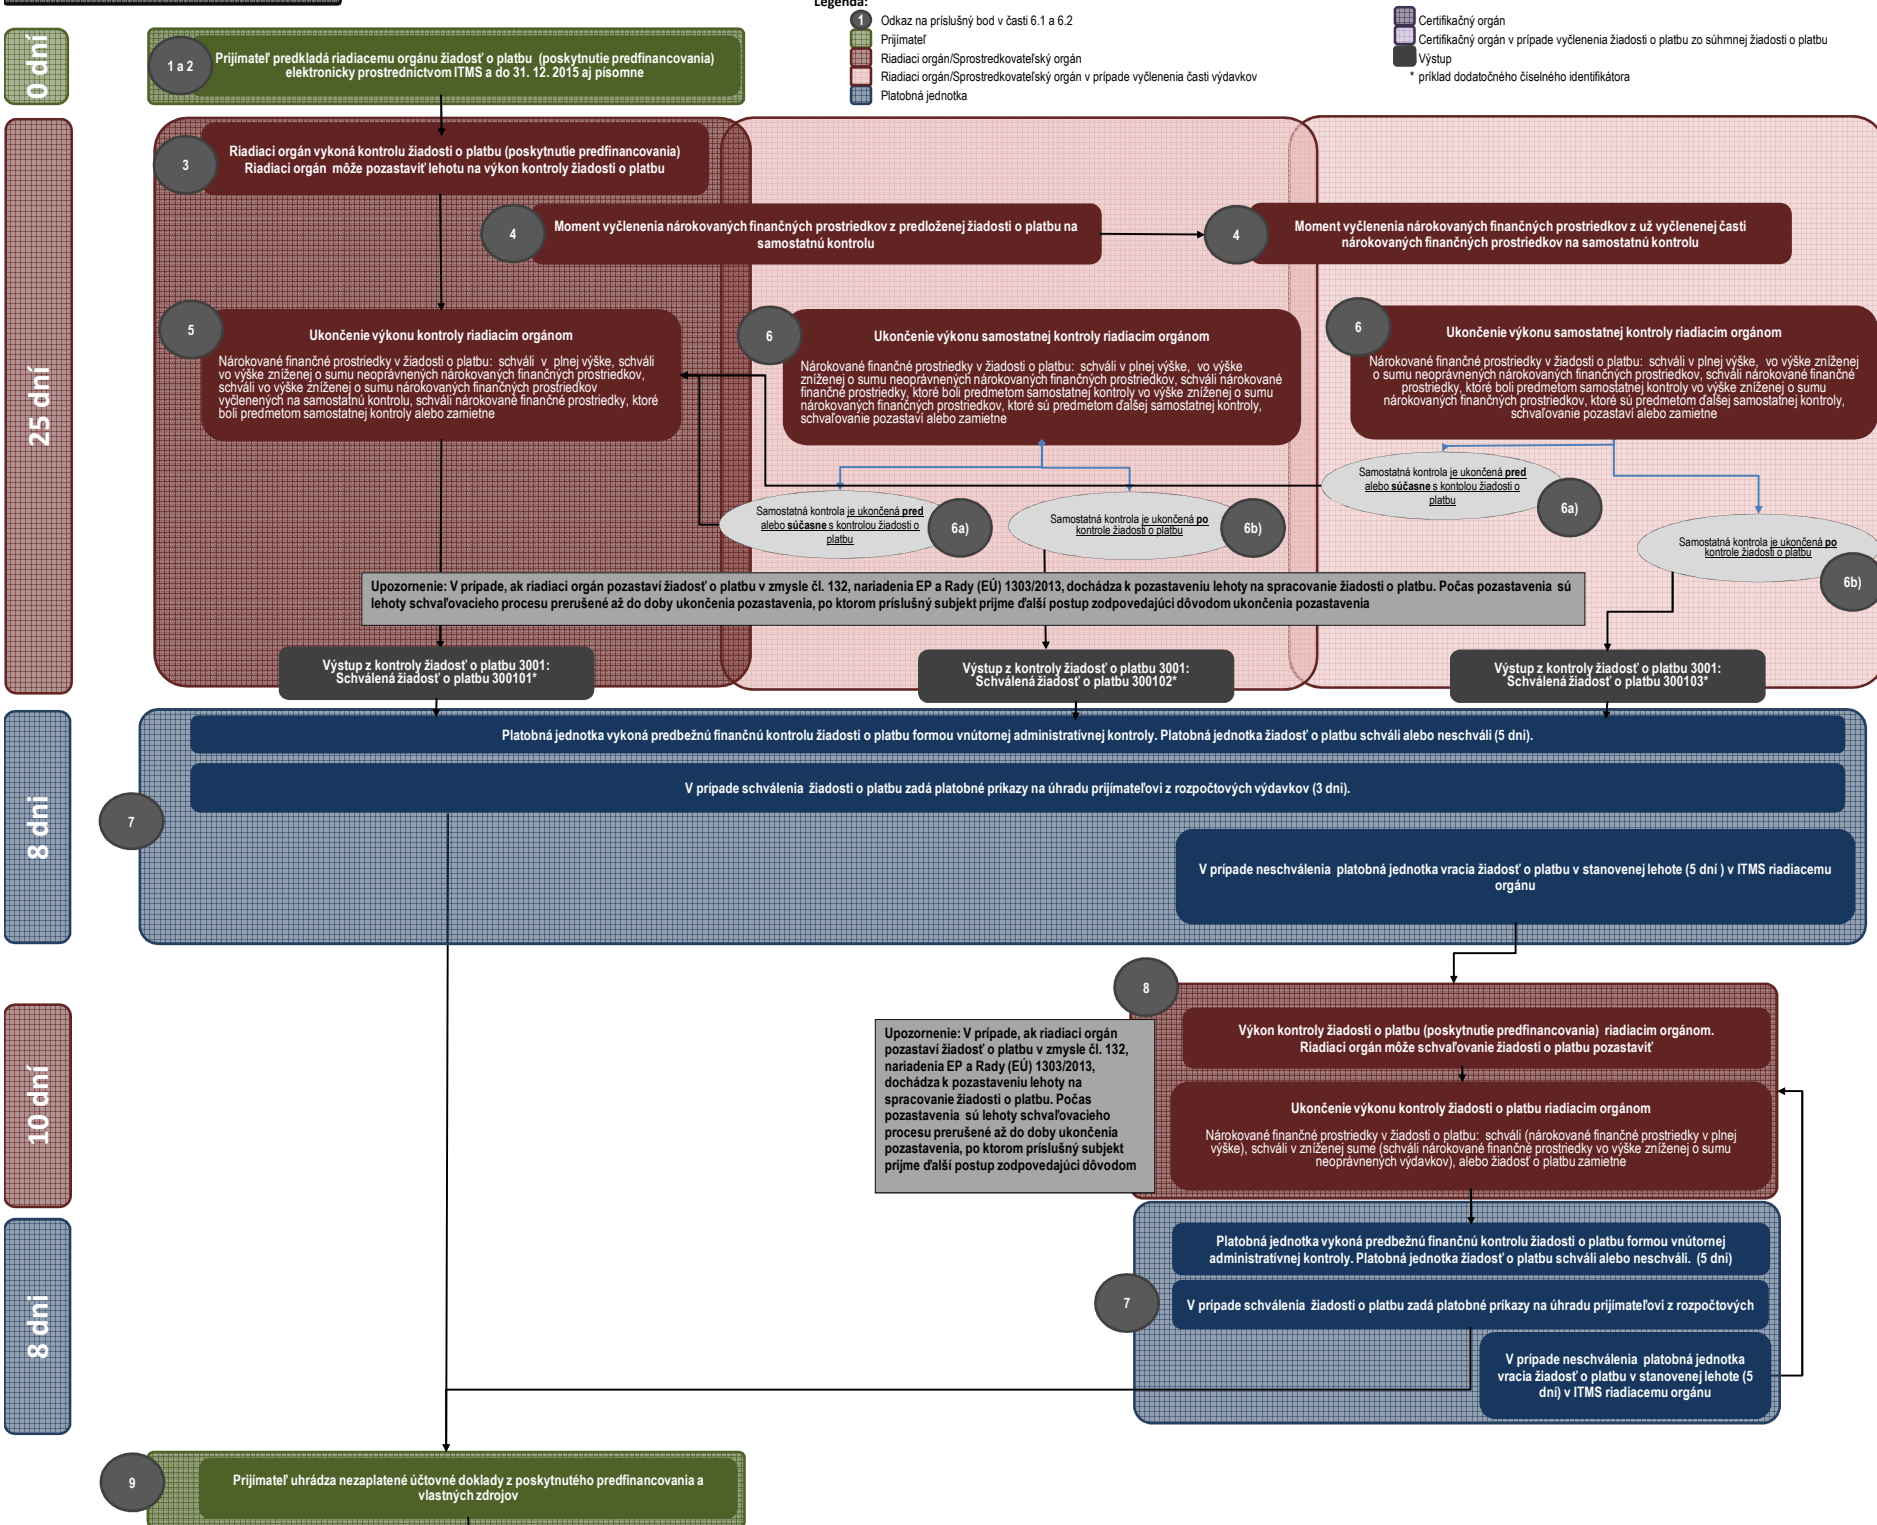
Legenda:
1 Odkaz na príslušný bod v časti 6.1 a 6.2
Prijímateľ
Riadiaci orgán/Sprostredkovateľský orgán
Riadiaci orgán/Sprostredkovateľský orgán v prípade vyčlenenia časti výdavkov
Platobná jednotka
Certifikačný orgán
Certifikačný orgán v prípade vyčlenenia žiadosti o platbu zo súhrnnej žiadosti o platbu
Výstup
* príklad dodatočného číselného identifikátora

0 dní

1 a 2 Prijímateľ predkladá riadiacemu orgánu žiadosť o platbu (poskytnutie predfinancovania) elektronicky prostredníctvom ITMS a do 31. 12. 2015 aj písomne

25 dní

3 Riadiaci orgán vykoná kontrolu žiadosti o platbu (poskytnutie predfinancovania) Riadiaci orgán môže pozastaviť lehotu na výkon kontroly žiadosti o platbu

4 Moment vyčlenenia nárokovaných finančných prostriedkov z predloženej žiadosti o platbu na samostatnú kontrolu

4 Moment vyčlenenia nárokovaných finančných prostriedkov z už vyčlenenej časti nárokovaných finančných prostriedkov na samostatnú kontrolu

5 Ukončenie výkonu kontroly riadiacim orgánom
Nárokované finančné prostriedky v žiadosti o platbu: schváli v plnej výške, schváli vo výške zníženej o sumu neoprávnených nárokovaných finančných prostriedkov, schváli vo výške zníženej o sumu nárokovaných finančných prostriedkov vyčlenených na samostatnú kontrolu, schváli nárokované finančné prostriedky, ktoré boli predmetom samostatnej kontroly alebo zamietne

6 Ukončenie výkonu samostatnej kontroly riadiacim orgánom
Nárokované finančné prostriedky v žiadosti o platbu: schváli v plnej výške, vo výške zníženej o sumu neoprávnených nárokovaných finančných prostriedkov, schváli nárokované finančné prostriedky, ktoré boli predmetom samostatnej kontroly vo výške zníženej o sumu nárokovaných finančných prostriedkov, ktoré sú predmetom ďalšej samostatnej kontroly, schvaľovanie pozastaví alebo zamietne

6 Ukončenie výkonu samostatnej kontroly riadiacim orgánom
Nárokované finančné prostriedky v žiadosti o platbu: schváli v plnej výške, vo výške zníženej o sumu neoprávnených nárokovaných finančných prostriedkov, schváli nárokované finančné prostriedky, ktoré boli predmetom samostatnej kontroly vo výške zníženej o sumu nárokovaných finančných prostriedkov, ktoré sú predmetom ďalšej samostatnej kontroly, schvaľovanie pozastaví alebo zamietne

Samostatná kontrola je ukončená pred alebo súčasne s kontrolou žiadosti o platbu 6a)

Samostatná kontrola je ukončená po kontrole žiadosti o platbu 6b)

Samostatná kontrola je ukončená pred alebo súčasne s kontolou žiadosti o platbu 6a)

Samostatná kontrola je ukončená po kontrole žiadosti o platbu 6b)

Upozornenie: V prípade, ak riadiaci orgán pozastaví žiadosť o platbu v zmysle čl. 132, nariadenia EP a Rady (EÚ) 1303/2013, dochádza k pozastaveniu lehoty na spracovanie žiadosti o platbu. Počas pozastavenia sú lehoty schvaľovacieho procesu prerušené až do doby ukončenia pozastavenia, po ktorom príslušný subjekt prijme ďalší postup zodpovedajúci dôvodom ukončenia pozastavenia

Výstup z kontroly žiadosť o platbu 3001: Schválená žiadosť o platbu 300101*

Výstup z kontroly žiadosť o platbu 3001: Schválená žiadosť o platbu 300102*

Výstup z kontroly žiadosť o platbu 3001: Schválená žiadosť o platbu 300103*

8 dní

7
Platobná jednotka vykoná predbežnú finančnú kontrolu žiadosti o platbu formou vnútornej administratívnej kontroly. Platobná jednotka žiadosť o platbu schváli alebo neschváli (5 dní).

V prípade schválenia žiadosti o platbu zadá platobné príkazy na úhradu prijímateľovi z rozpočtových výdavkov (3 dní).

V prípade neschválenia platobná jednotka vracia žiadosť o platbu v stanovenej lehote (5 dní ) v ITMS riadiacemu orgánu

10 dní

8
Výkon kontroly žiadosti o platbu (poskytnutie predfinancovania) riadiacim orgánom. Riadiaci orgán môže schvaľovanie žiadosti o platbu pozastaviť

Ukončenie výkonu kontroly žiadosti o platbu riadiacim orgánom
Nárokované finančné prostriedky v žiadosti o platbu: schváli (nárokované finančné prostriedky v plnej výške), schváli v zníženej sume (schváli nárokované finančné prostriedky vo výške zníženej o sumu neoprávnených výdavkov), alebo žiadosť o platbu zamietne

Upozornenie: V prípade, ak riadiaci orgán pozastaví žiadosť o platbu v zmysle čl. 132, nariadenia EP a Rady (EÚ) 1303/2013, dochádza k pozastaveniu lehoty na spracovanie žiadosti o platbu. Počas pozastavenia sú lehoty schvaľovacieho procesu prerušené až do doby ukončenia pozastavenia, po ktorom príslušný subjekt prijme ďalší postup zodpovedajúci dôvodom

8 dní

7
Platobná jednotka vykoná predbežnú finančnú kontrolu žiadosti o platbu formou vnútornej administratívnej kontroly. Platobná jednotka žiadosť o platbu schváli alebo neschváli. (5 dní)

V prípade schválenia žiadosti o platbu zadá platobné príkazy na úhradu prijímateľovi z rozpočtových

V prípade neschválenia platobná jednotka vracia žiadosť o platbu v stanovenej lehote (5 dní) v ITMS riadiacemu orgánu

9 Prijímateľ uhrádza nezaplatené účtovné doklady z poskytnutého predfinancovania a vlastných zdrojov